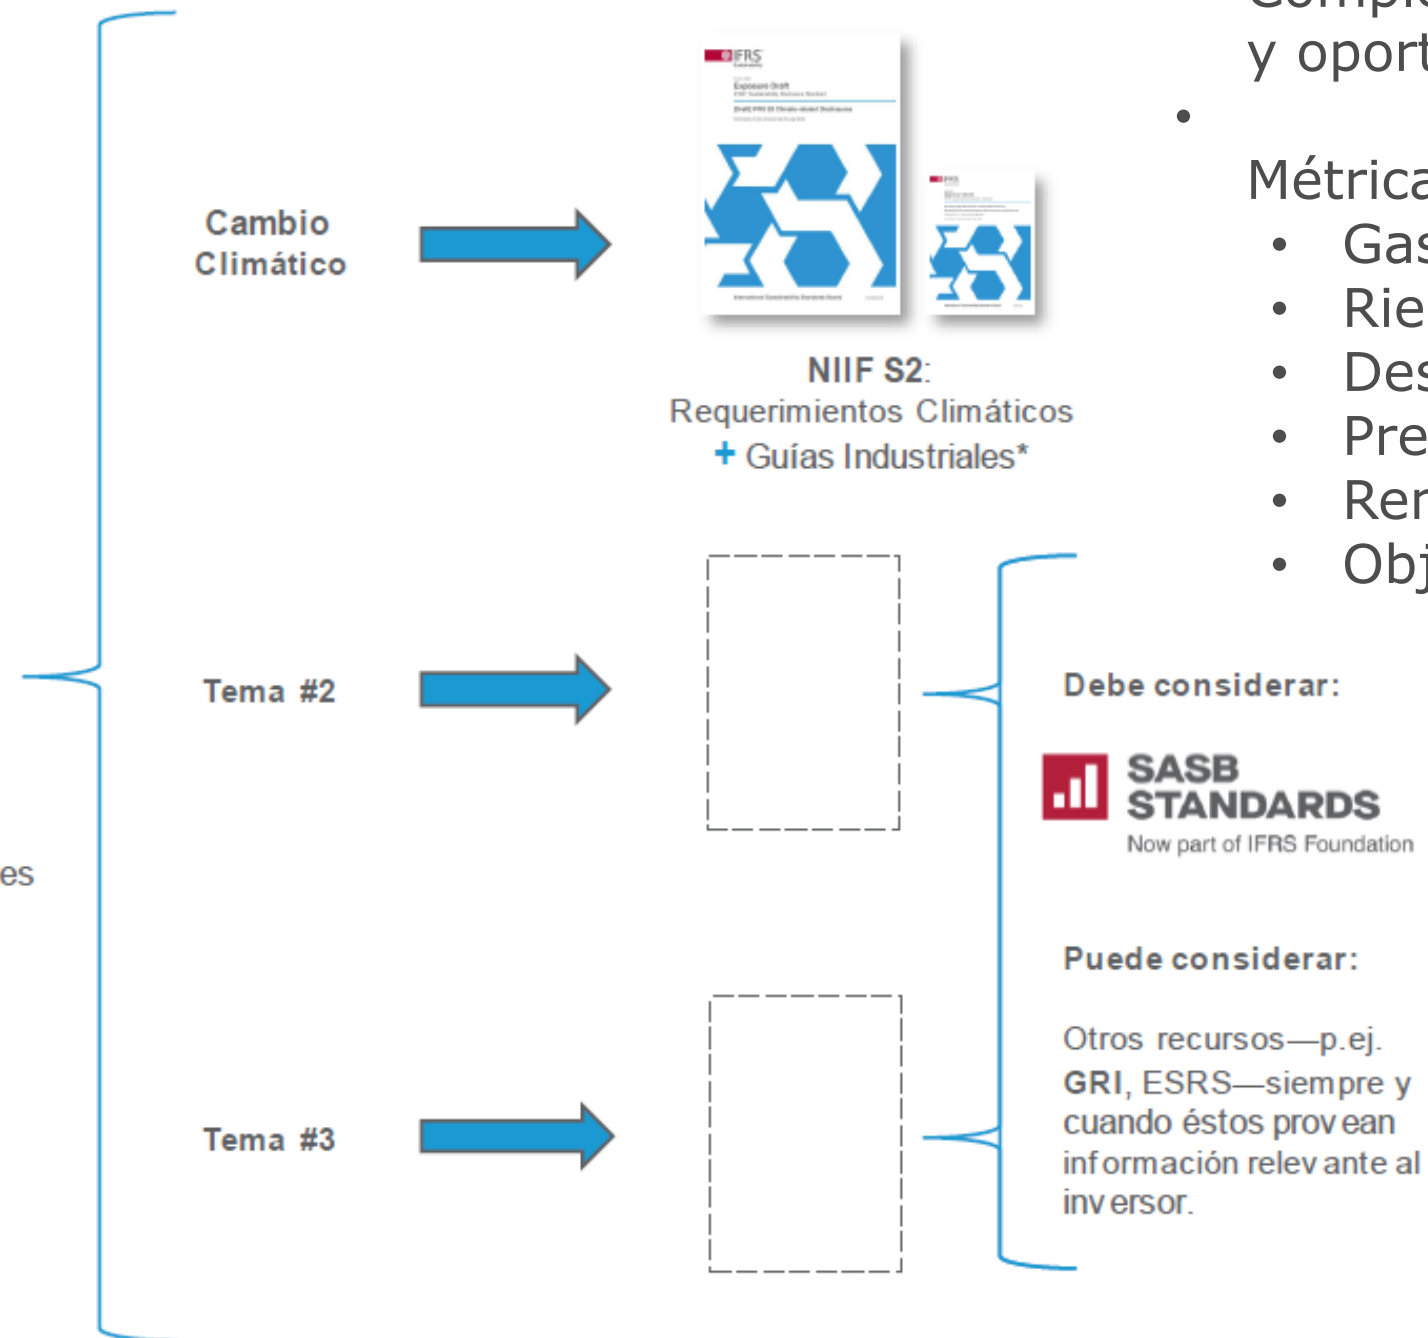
y oport

•

Métrica
• Gas
• Rie
• Des
• Pre
• Ren
• Obj

es

Cambio Climático

IFRS
Exposure Draft
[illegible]

NIIF S2:
Requerimientos Climáticos
+ Guías Industriales*

Tema #2

Tema #3

Debe considerar:

SASB STANDARDS
Now part of IFRS Foundation

Puede considerar:

Otros recursos—p.ej. GRI, ESRS—siempre y cuando éstos provean información relevante al inversor.